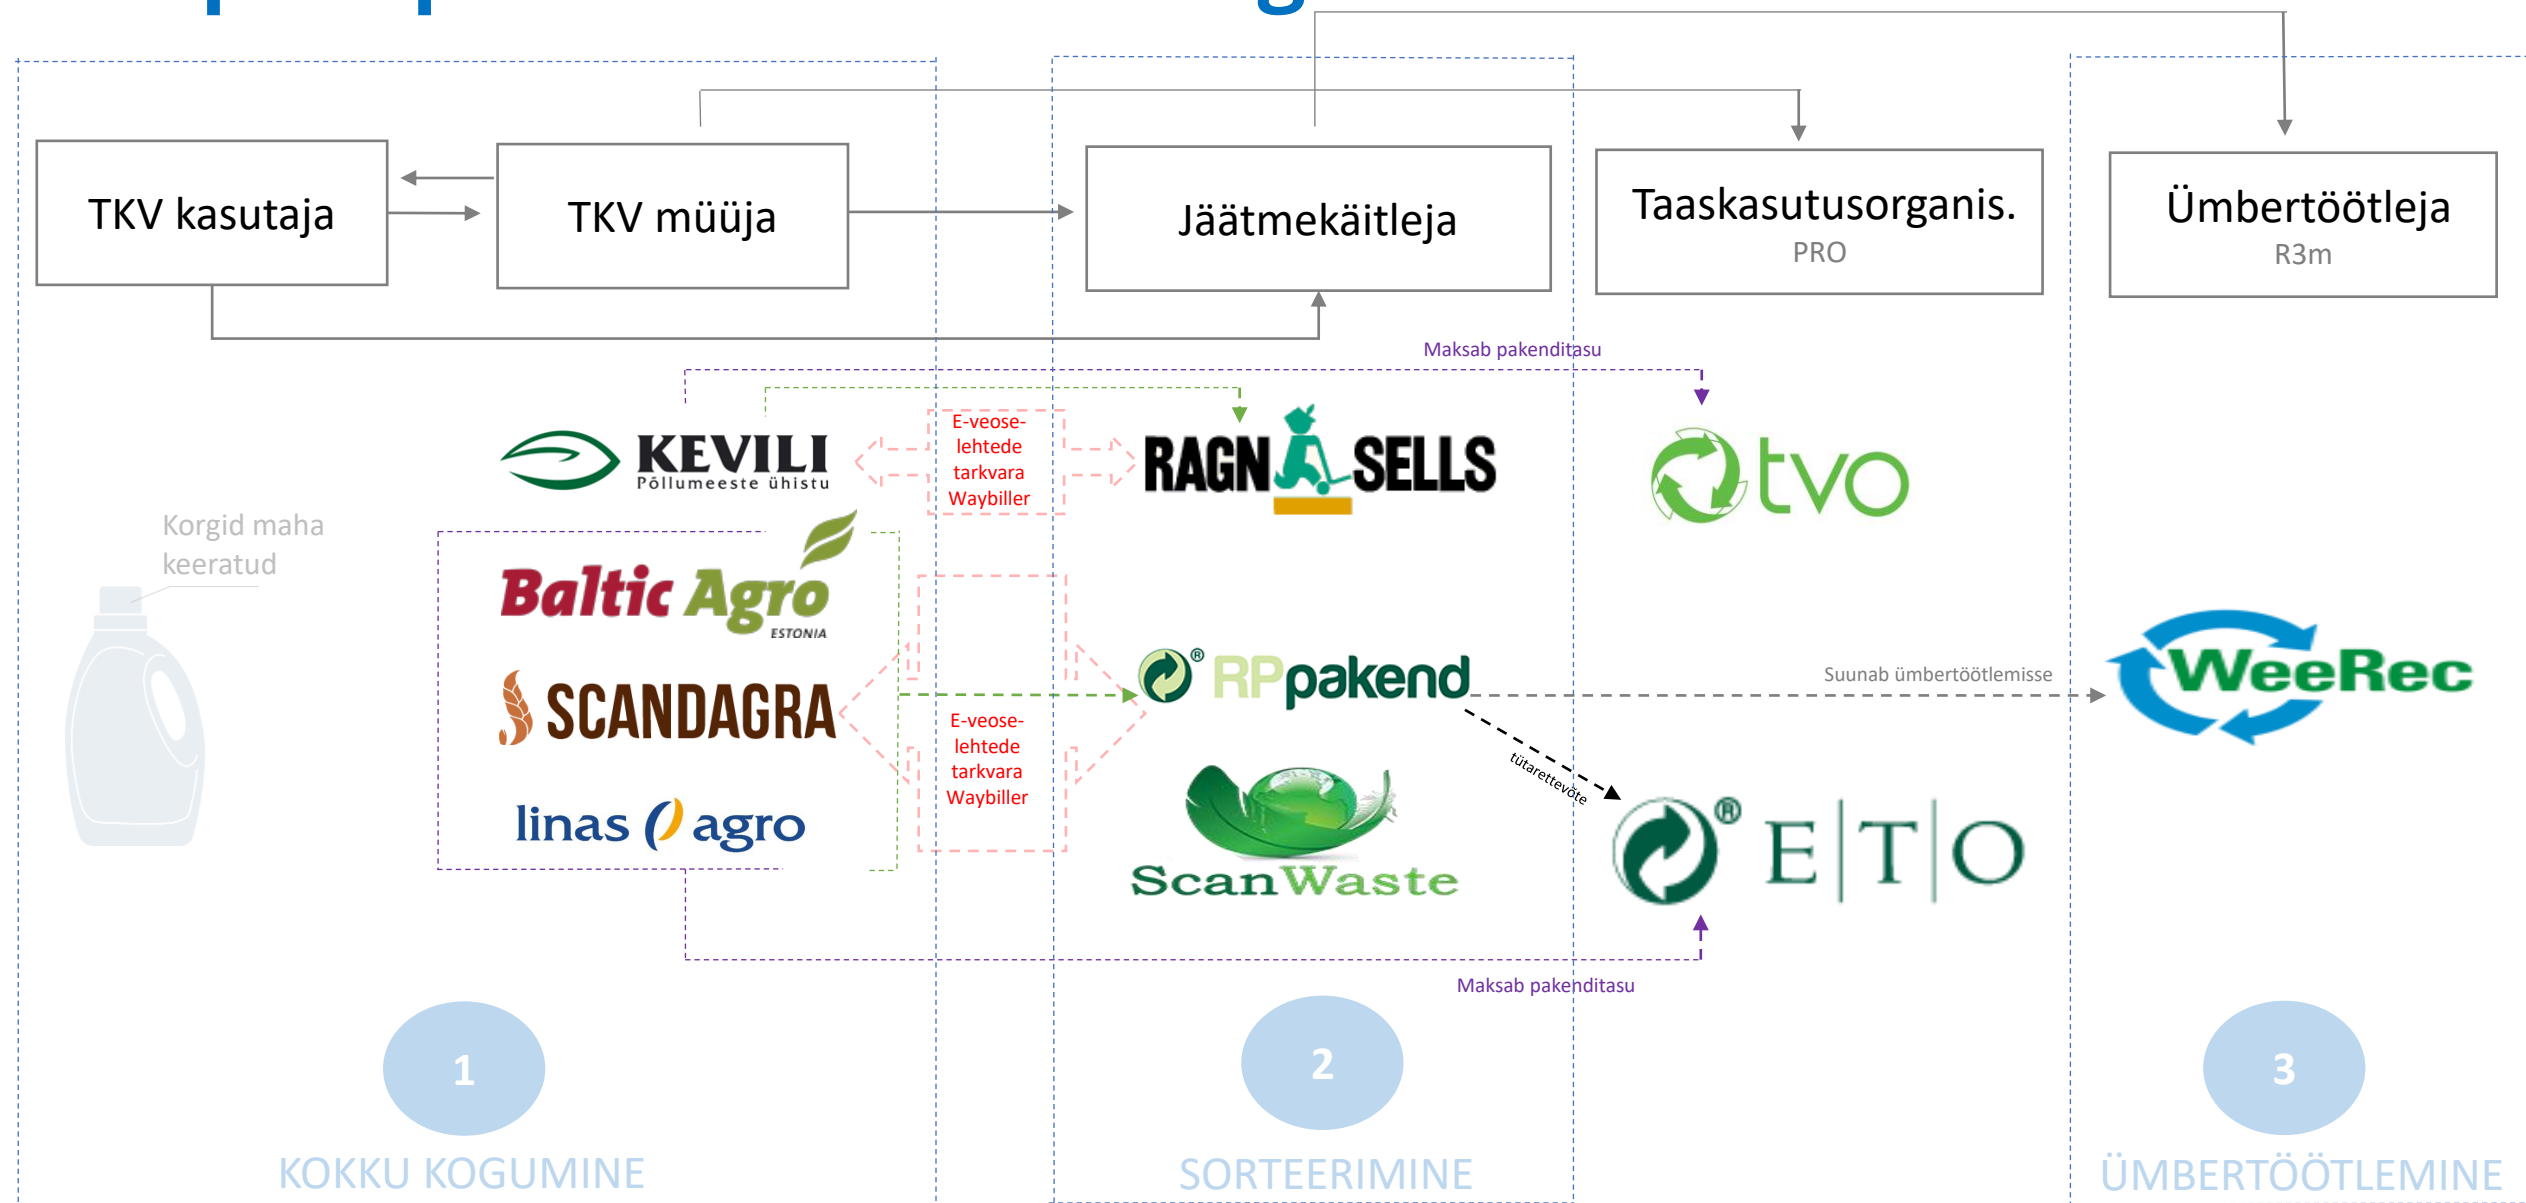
TKV kasutaja

TKV müüja

Jäätmekäitleja

Taaskasutusorganis.
PRO

Ümbertöötleja
R3m

Maksab pakenditasu

KEVILI
Põllumeeste ühistu

E-veoselehtede tarkvara Waybiller

RAGN SELLS

tvo

Korgid maha keeratud

Baltic Agro
ESTONIA

SCANDAGRA

linas agro

RPpakend

Suunab ümbertöötlemisse

WeeRec

E-veoselehtede tarkvara Waybiller

tütarettevõte

ScanWaste

E|T|O

Maksab pakenditasu

1
KOKKU KOGUMINE

2
SORTEERIMINE

3
ÜMBERTÖÖTLEMINE